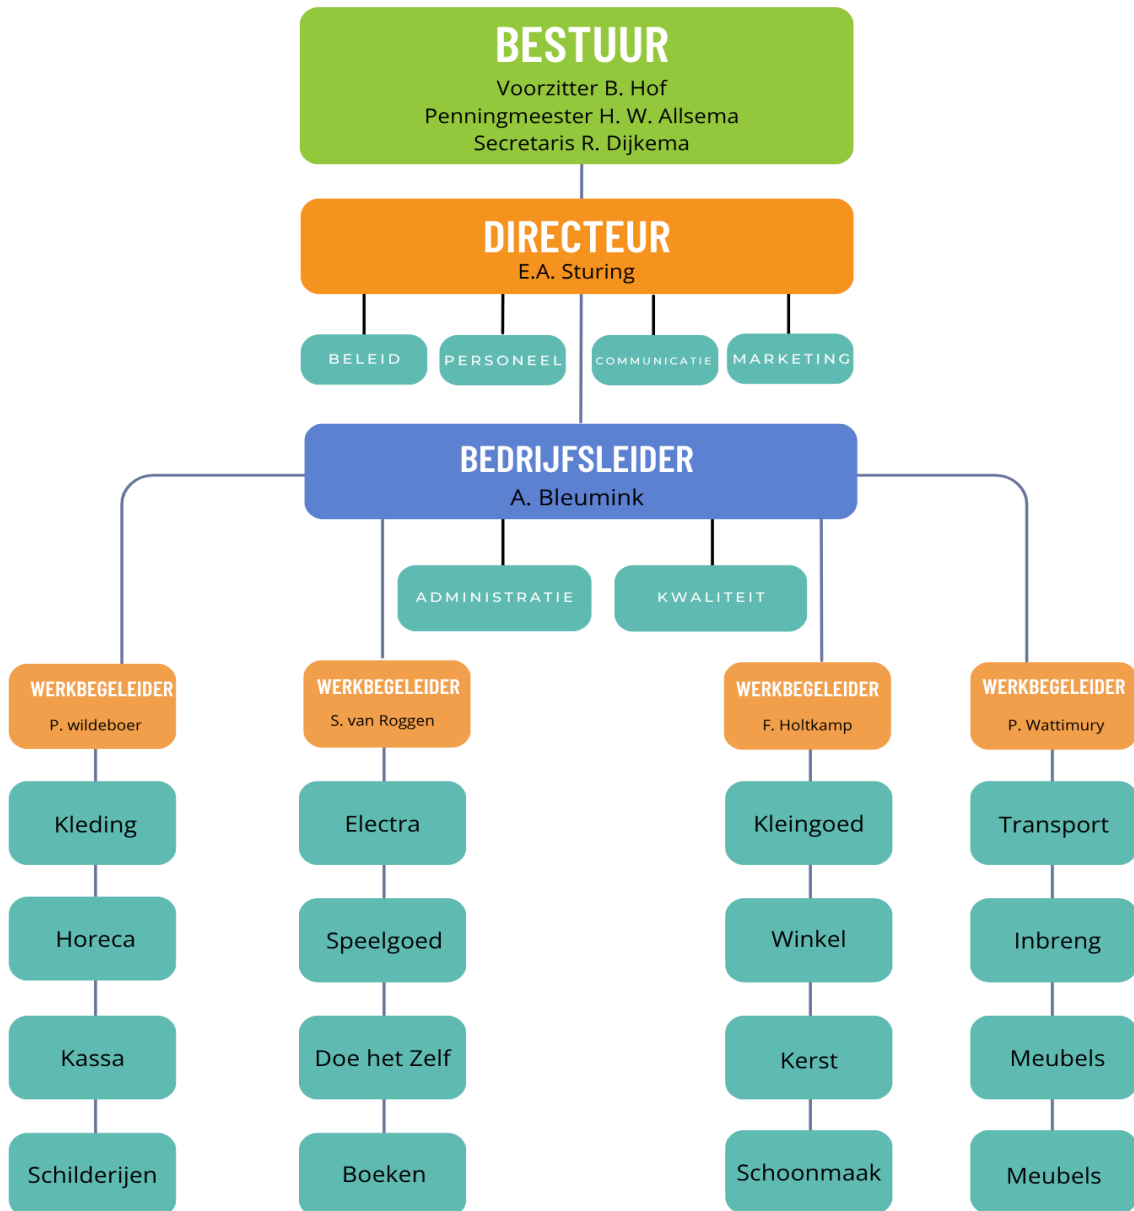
BESTUUR
Voorzitter B. Hof
Penningmeester H. W. Allsema
Secretaris R. Dijkema

DIRECTEUR
E.A. Sturing

BELEID

PERSONEEL

COMMUNICATIE

MARKETING

BEDRIJFSLEIDER
A. Bleumink

ADMINISTRATIE

KWALITEIT

WERKBEGELEIDER
P. wildeboer

Kleding

Horeca

Kassa

Schilderijen

WERKBEGELEIDER
S. van Roggen

Electra

Speelgoed

Doe het Zelf

Boeken

WERKBEGELEIDER
F. Holtkamp

Kleingoed

Winkel

Kerst

Schoonmaak

WERKBEGELEIDER
P. Wattimury

Transport

Inbreng

Meubels

Meubels